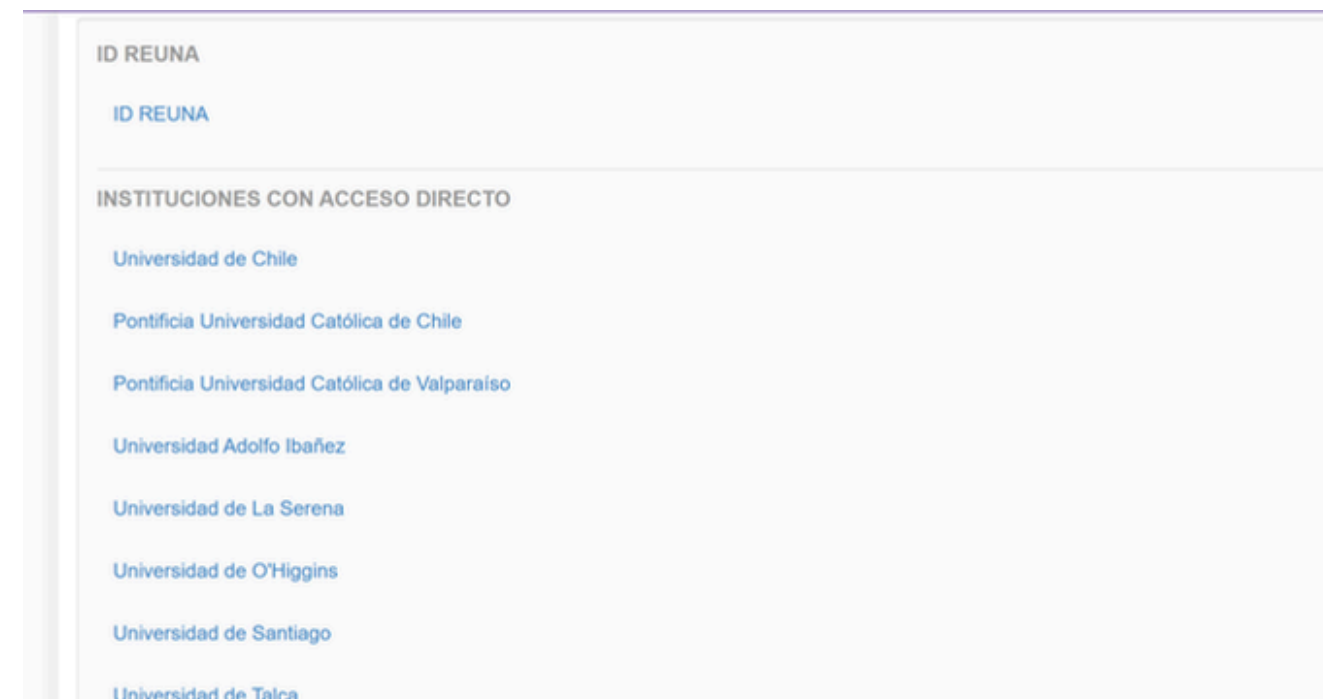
ID REUNA

ID REUNA

INSTITUCIONES CON ACCESO DIRECTO

Universidad de Chile

Pontificia Universidad Católica de Chile

Pontificia Universidad Católica de Valparaíso

Universidad Adolfo Ibañez

Universidad de La Serena

Universidad de O'Higgins

Universidad de Santiago

Universidad de Talca